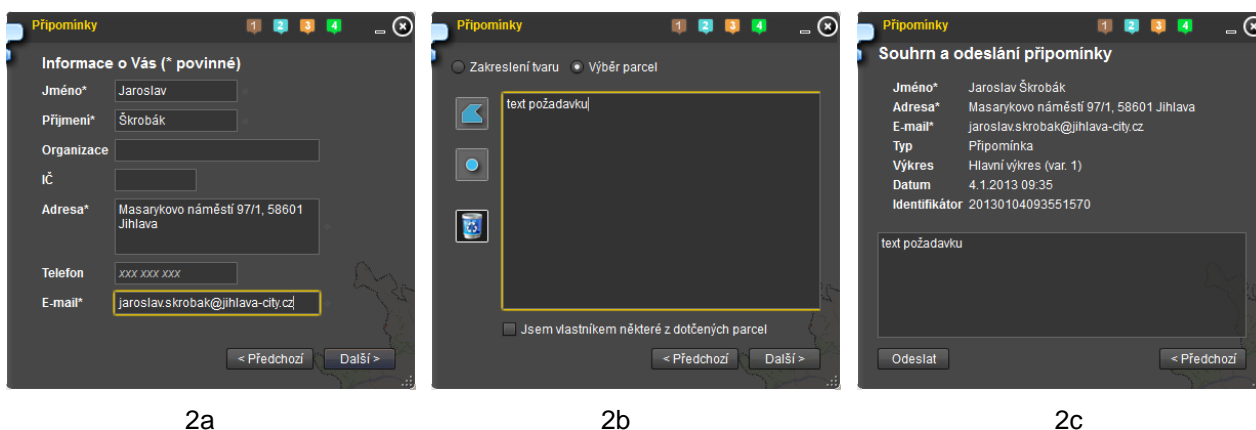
Připomínky 1 2 3 4

Informace o Vás (* povinné)

Jméno* Jaroslav

Příjmení* Škrobák

Organizace

IČ

Adresa* Masarykovo náměstí 97/1, 58601 Jihlava

Telefon xxx xxx xxx

E-mail* jaroslav.skrobak@jihlava-city.cz

< Předchozí Další >

2a

Připomínky 1 2 3 4

Zakreslení tvaru Výběr parcel

text požadavku

Jsem vlastníkem některé z dotčených parcel

< Předchozí Další >

2b

Připomínky 1 2 3 4

Souhrn a odeslání připomínky

Jméno* Jaroslav Škrobák

Adresa* Masarykovo náměstí 97/1, 58601 Jihlava

E-mail* jaroslav.skrobak@jihlava-city.cz

Typ Připomínka

Výkres Hlavní výkres (var. 1)

Datum 4.1.2013 09:35

Identifikátor 20130104093551570

text požadavku

Odeslat < Předchozí

2c